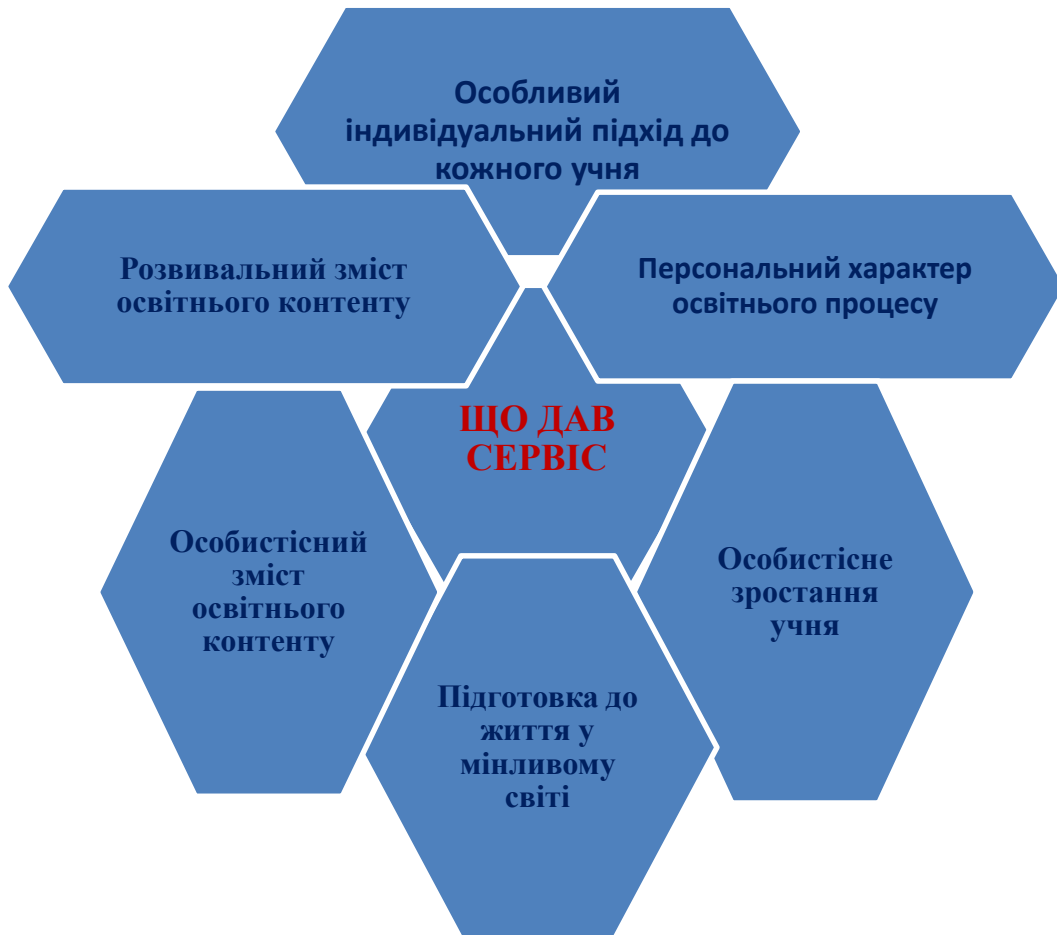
Особливий індивідуальний підхід до кожного учня

Розвивальний зміст освітнього контенту

Персональний характер освітнього процесу

ЩО ДАВ СЕРВІС

Особистісний зміст освітнього контенту

Особистісне зростання учня

Підготовка до життя у мінливому світі